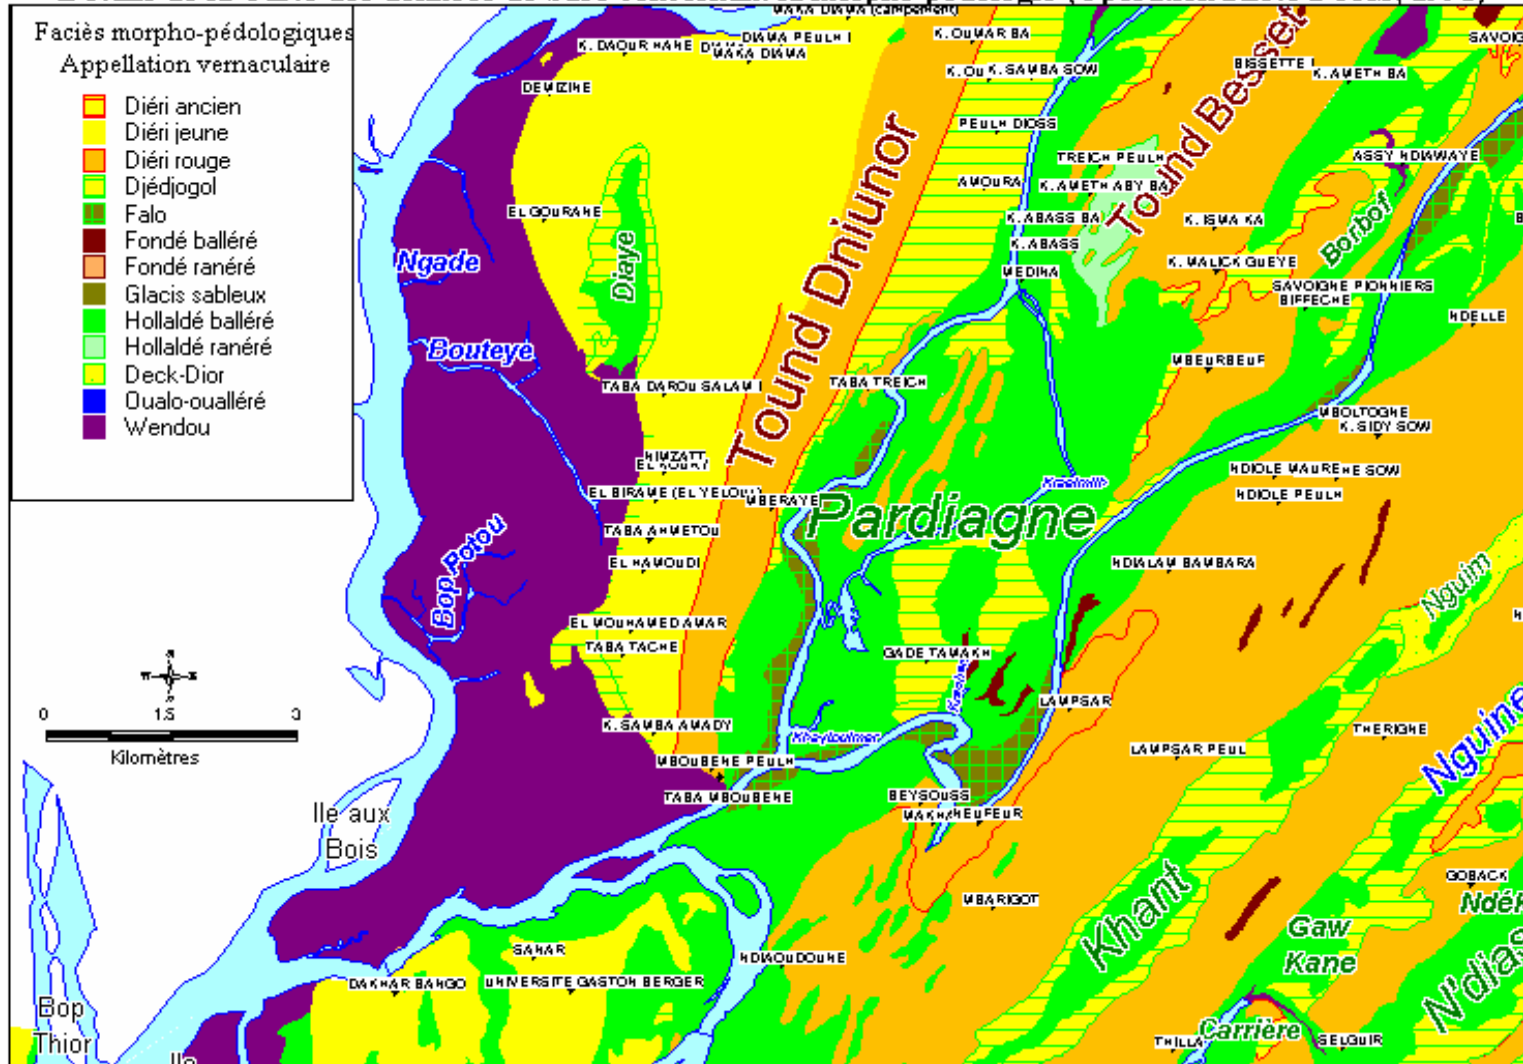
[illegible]

Faciès morpho-pédologiques
Appellation vernaculaire
Diéri ancien
Diéri jeune
Diéri rouge
Djédjogol
Falo
Fondé balléré
Fondé raneré
Glacis sableux
Holladé balléré
Holladé raneré
Deck-Dior
Oualo-oualléré
Wendou

0 1.5 3
Kilomètres

Ile aux Bois
Bop Thior
Ngade
Bouteye
Bop Potou
Diaye
Tound Dniunor
Tound Besset
Pardiagne
Borbof
Nguim
Nguine
Khant
Gaw Kane
Carrière
N'dias
Ndé
Ile

K. DAOUR HANE
DIAMA PEULH I
MAKA DIAMA
DEMIZINE
K. OUMAR BA
K. OU K. SAMBA SOW
BISSETTE I
K. AMETH BA
SAVOIG
PEULH DIOSS
TREICH PEULH
ASSY NDIAWAYE
AMOURA
K. AMETH ABY BA
EL GOURANE
K. ABASS BA
K. ABASS
K. ISMA KA
MEDINA
K. MALICK GUEYE
SAVOIGNE PIONNIERS
BIFFECHE
NDELLE
MBEURBEUF
TABA DAROU SALAM I
TABA TREICH
MBOLTOGNE
K. SIDY SOW
HIMZATT
EL BOURT
NDIOLE MAURE
NE SOW
NDIOLE PEULH
EL BIRAME (EL YELOU)
MBERAYE
TABA AHMETOU
EL HAMOUDI
NDIALAM BAMBARA
EL MOUHAMED AMAR
TABA TACHE
GADE TAMAKH
LAMPSAR
K. SAMBA AMADY
LAMPSAR PEUL
THERIGNE
MBOUBENE PEULH
TABA MBOUBENE
BEYSOUSS
MAKHAHEUFEUR
MBARIGOT
GOBACK
SAHAR
NDIAOUDOUNE
DAKHAR BANGO
UNIVERSITE GASTON BERGER
THILLA
SELGUIR